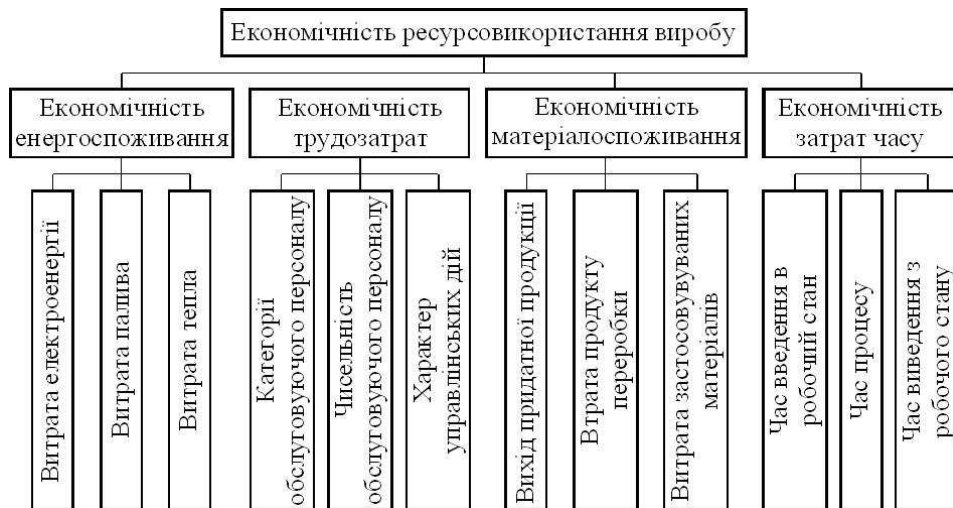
Економічність ресурсовикористання виробу

Економічність енергоспоживання

Витрата електроенергії

Витрата палива

Витрата тепла

Економічність трудозатрат

Категорії обслуговуючого персоналу

Чисельність обслуговуючого персоналу

Характер управлінських дій

Економічність матеріалоспоживання

Вихід придатної продукції

Втрата продукту переробки

Витрата застосовуваних матеріалів

Економічність затрат часу

Час введення в робочий стан

Час процесу

Час виведення з робочого стану